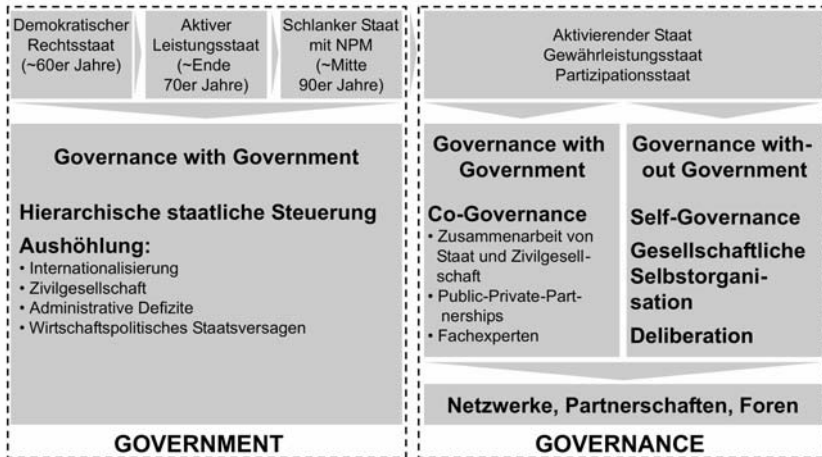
Demokratischer Rechtsstaat (~60er Jahre)

Aktiver Leistungsstaat (~Ende 70er Jahre)

Schlanker Staat mit NPM (~Mitte 90er Jahre)

Governance with Government

Hierarchische staatliche Steuerung

Aushöhlung:
• Internationalisierung
• Zivilgesellschaft
• Administrative Defizite
• Wirtschaftspolitisches Staatsversagen

GOVERNMENT

Aktivierender Staat
Gewährleistungsstaat
Partizipationsstaat

Governance with Government

Co-Governance
• Zusammenarbeit von Staat und Zivilgesellschaft
• Public-Private-Partnerships
• Fachexperten

Governance without Government

Self-Governance

Gesellschaftliche Selbstorganisation

Deliberation

Netzwerke, Partnerschaften, Foren

GOVERNANCE